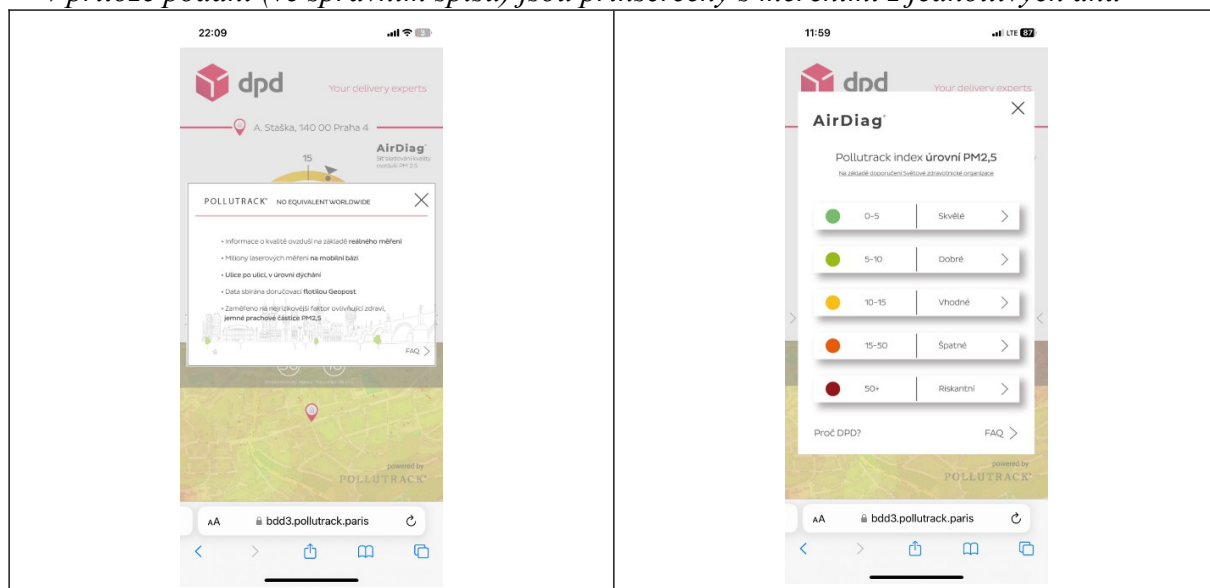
V příloze podání (ve spisu) jsou printscreeny s měřeními z jednotlivých dnů

22:09

dpd Your delivery experts

A. Staška, 140 00 Praha 4

15

AirDiag
Síť sledování kvality ovzduší PM 2,5

POLLUTRACK NO EQUIVALENT WORLDWIDE

• Informace o kvalitě ovzduší na základě reálného měření
• Miliony laserových měření na mobilní bázi
• Ulice po ulici, v úrovni dýchání
• Data sbírána doručovací flotilou Geopost
• Zaměřeno na nejrizikovější faktor ovlivňující zdraví, jemné prachové částice PM2,5

FAQ >

powered by POLLUTRACK

AA bdd3.pollutrack.paris

11:59

LTE 87

dpd Your delivery experts

AirDiag

Pollutrack index úrovní PM2,5
Na základě doporučení Světové zdravotnické organizace

| 0-5 | Skvělé |
|---|---|
| 5-10 | Dobré |
| 10-15 | Vhodné |
| 15-50 | Špatné |
| 50+ | Riskantní |

Proč DPD?

FAQ >

powered by POLLUTRACK

AA bdd3.pollutrack.paris